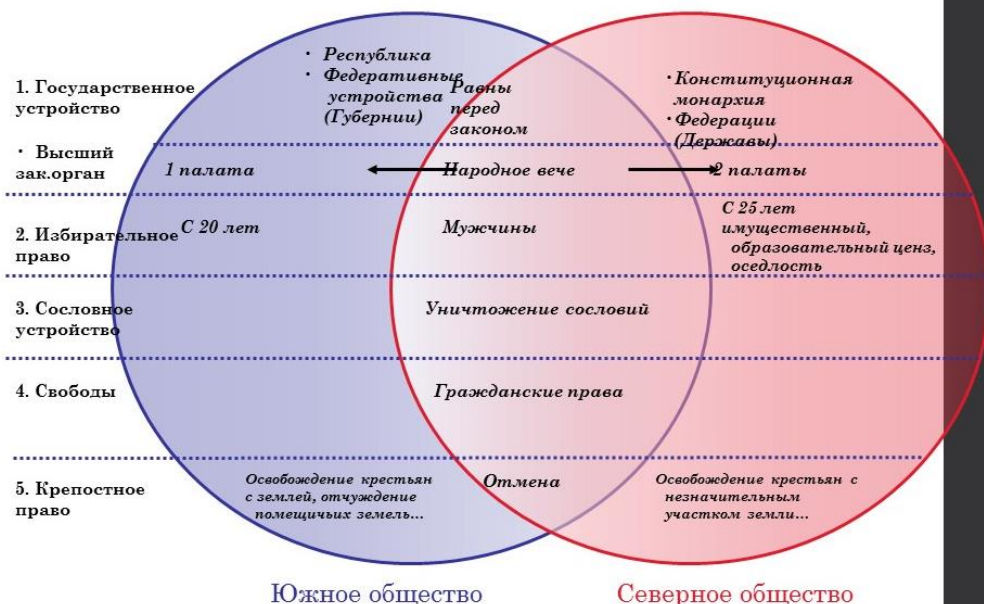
1. Государственное устройство

• Республика
• Федеративные устройства (Губернии)

Равны перед законом

• Конституционная монархия
• Федерации (Державы)

• Высший зак.орган

1 палата

Народное вече

2 палаты

2. Избирательное право

С 20 лет

Мужчины

С 25 лет имущественный, образовательный ценз, оседлость

3. Сословное устройство

Уничтожение сословий

4. Свободы

Гражданские права

5. Крепостное право

Освобождение крестьян с землей, отчуждение помещичьих земель...

Отмена

Освобождение крестьян с незначительным участком земли...

Южное общество

Северное общество